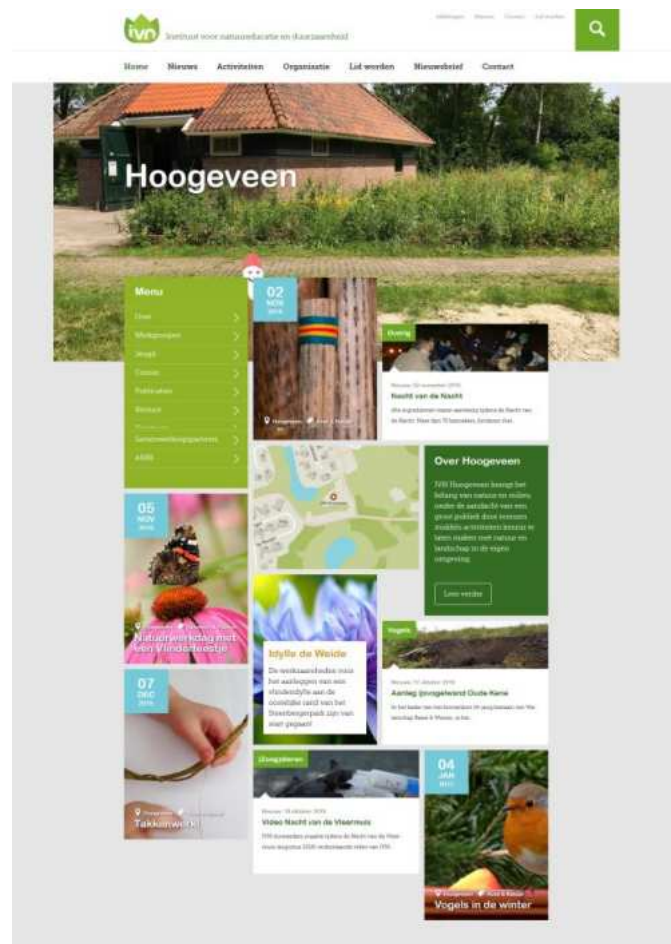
IVN Instituut voor natuureducatie en duurzaamheid

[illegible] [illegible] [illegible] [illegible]

Home Nieuws Activiteiten Organisatie Lid worden Nieuwsbrief Contact

Hoogeveen

Menu

Over

Werkgroepen

Jeugd

Cursus

Publicaties

Natuur

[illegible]

Samenwerkingspartners

ANBI

02 NOV 2016

Hoogeveen

Overig

Nieuws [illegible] november 2016

Nacht van de Nacht

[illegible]

Over Hoogeveen

IVN Hoogeveen brengt het belang van natuur en milieu onder de aandacht van een groot publiek door zoveel mogelijk activiteiten bezoeken te laten maken met natuur en landschap in de eigen omgeving.

Lees verder

05 NOV 2016

Natuurwerkdag met een Vlinderfeestje

Idylle de Weide

De werkzaamheden voor het aanleggen van een vlinderidylle aan de oostelijke rand van het Steenbergerpark zijn van start gegaan!

Vogels

Nieuws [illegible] oktober 2016

Aanleg ijsvogelwand Oude Kene

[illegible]

07 DEC 2016

Takkenwerk

IJsvogelteren

Nieuws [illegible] oktober 2016

Video Nacht van de Vleermuis

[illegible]

04 JAN 2017

Vogels in de winter